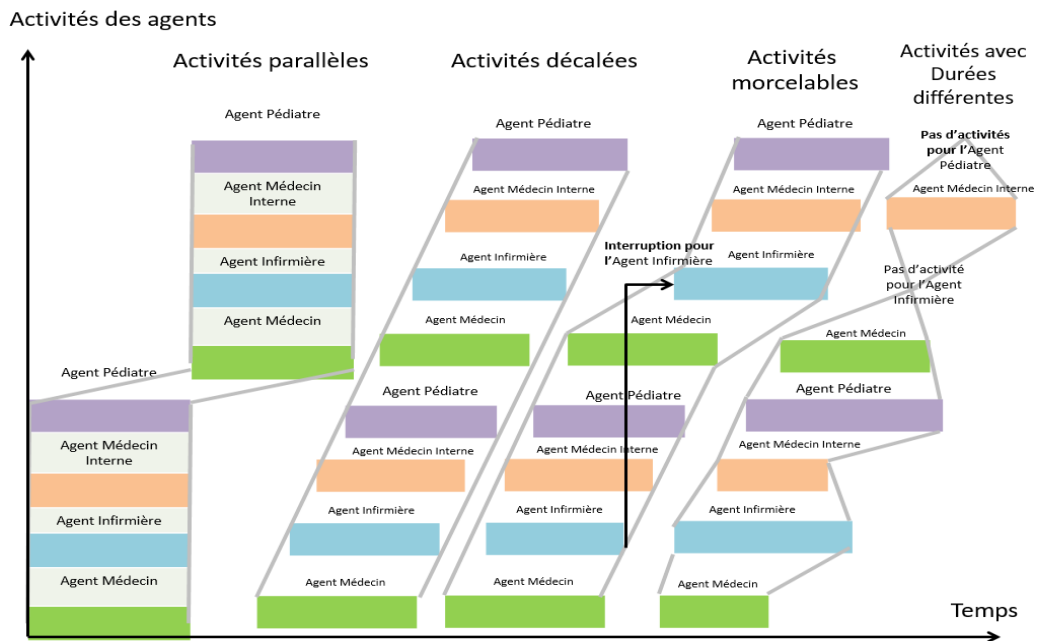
Activités des agents

Activités parallèles

Activités décalées

Activités morcelables

Activités avec Durées différentes

Agent Pédiatre

Agent Médecin Interne

Agent Infirmière

Agent Médecin

Agent Pédiatre

Agent Médecin Interne

Agent Infirmière

Agent Médecin

Agent Pédiatre

Agent Médecin Interne

Agent Infirmière

Agent Médecin

Agent Pédiatre

Agent Médecin Interne

Agent Infirmière

Agent Médecin

Interruption pour l'Agent Infirmière

Agent Pédiatre

Agent Médecin Interne

Agent Infirmière

Agent Médecin

Agent Pédiatre

Agent Médecin Interne

Agent Infirmière

Agent Médecin

Pas d'activités pour l'Agent Pédiatre

Agent Médecin Interne

Pas d'activité pour l'Agent Infirmière

Agent Médecin

Agent Pédiatre

Agent Médecin Interne

Agent Infirmière

Agent Médecin

Temps